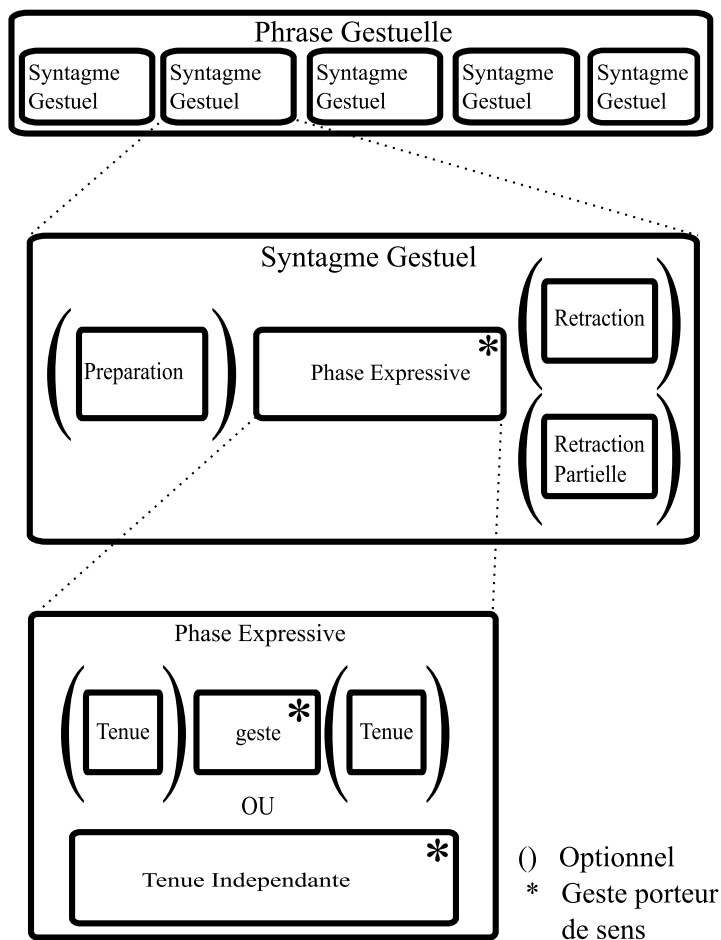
Phrase Gestuelle

Syntagme Gestuel

Syntagme Gestuel

Syntagme Gestuel

Syntagme Gestuel

Syntagme Gestuel

Syntagme Gestuel

Preparation

Phase Expressive *

Retraction

Retraction Partielle

Phase Expressive

Tenue

geste *

Tenue

OU

Tenue Independante *

() Optionnel

* Geste porteur de sens